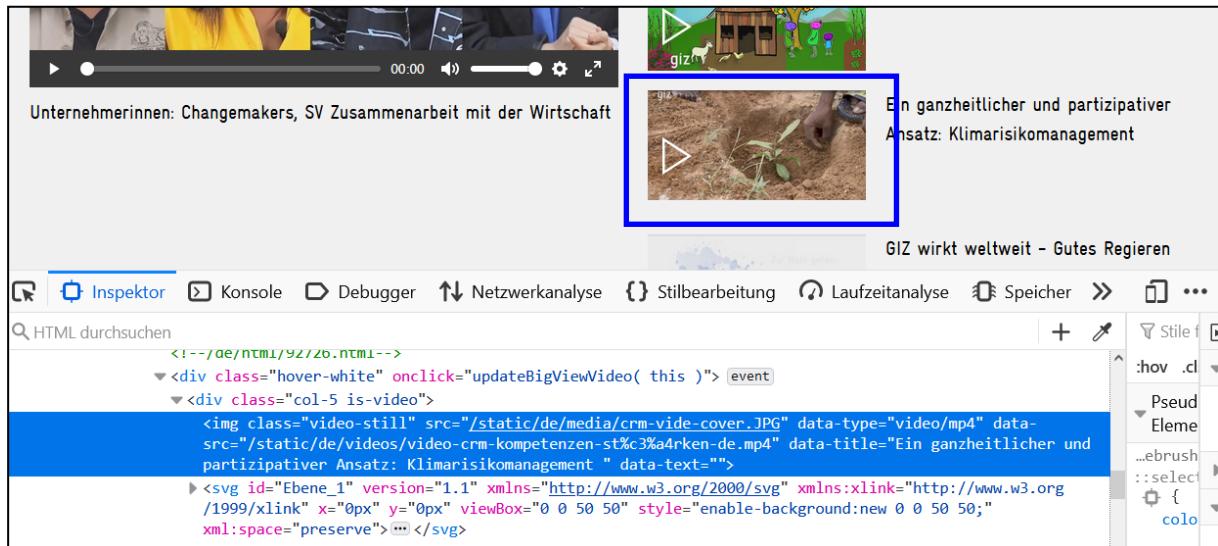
00:00

Unternehmerinnen: Changemakers, SV Zusammenarbeit mit der Wirtschaft

giz

Ein ganzheitlicher und partizipativer Ansatz: Klimarisikomanagement

GIZ wirkt weltweit - Gutes Regieren

Inspektor Konsole Debugger Netzwerkanalyse Stilbearbeitung Laufzeitanalyse Speicher

HTML durchsuchen

<!--/de/html/92726.html-->
<div class="hover-white" onclick="updateBigViewVideo( this )"> event
<div class="col-5 is-video">
<img class="video-still" src="/static/de/media/crm-vide-cover.JPG" data-type="video/mp4" data-src="/static/de/videos/video-crm-kompetenzen-st%c3%a4rken-de.mp4" data-title="Ein ganzheitlicher und partizipativer Ansatz: Klimarisikomanagement " data-text="">
<svg id="Ebene_1" version="1.1" xmlns="http://www.w3.org/2000/svg" xmlns:xlink="http://www.w3.org/1999/xlink" x="0px" y="0px" viewBox="0 0 50 50" style="enable-background:new 0 0 50 50;" xml:space="preserve"> ··· </svg>

Stile f
:hov .cl
Pseud Eleme
…ebrush
::select
{
colo